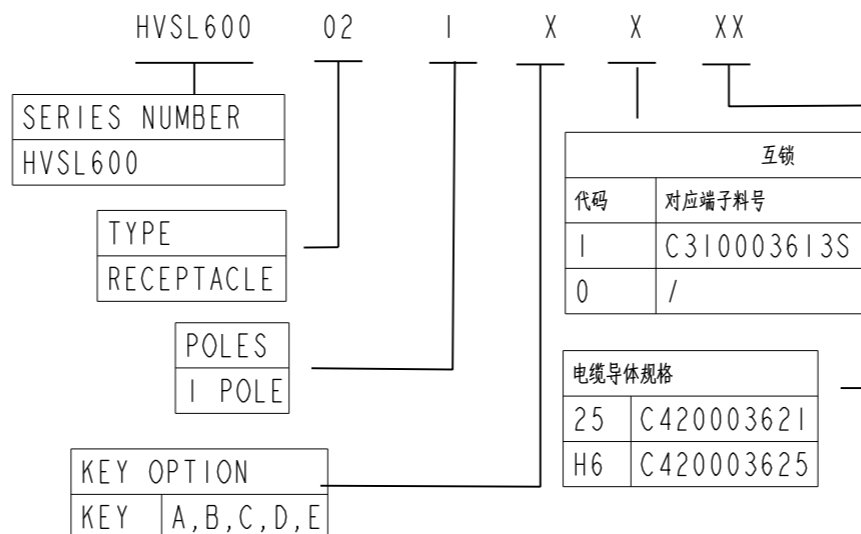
HVSL600 02 1 X X XX

| SERIES NUMBER |
|---|
| HVSL600 |

| TYPE |
|---|
| RECEPTACLE |

| POLES |
|---|
| 1 POLE |

| KEY OPTION | |
|---|---|
| KEY | A,B,C,D,E |

| 互锁 | |
|---|---|
| 代码 | 对应端子料号 |
| 1 | C310003613S |
| 0 | / |

| 电缆导体规格 | |
|---|---|
| 25 | C420003621 |
| H6 | C420003625 |